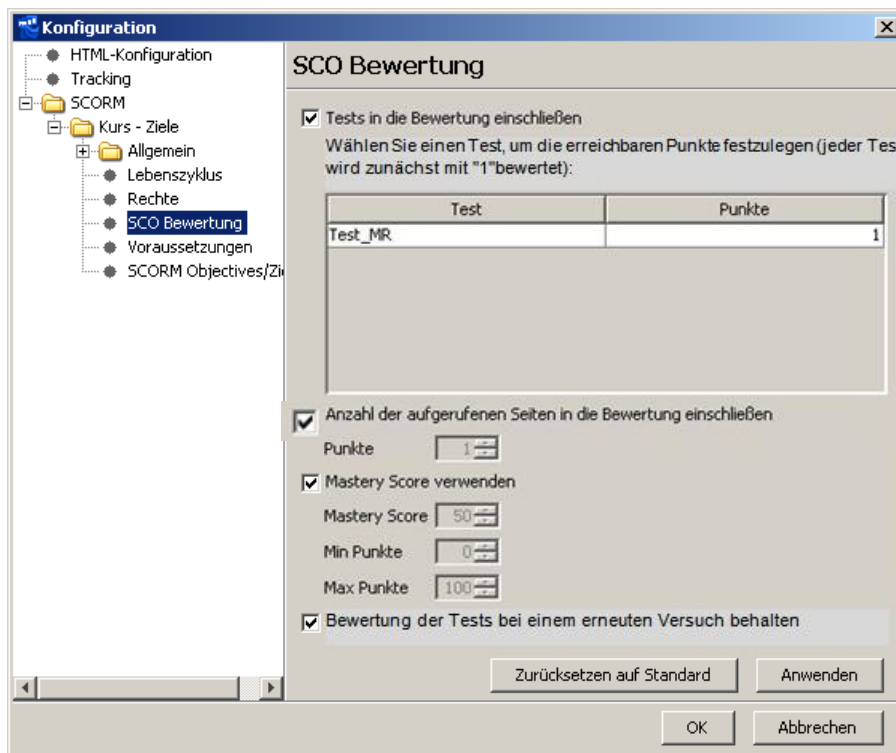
Konfiguration

HTML-Konfiguration
Tracking
SCORM
Kurs - Ziele
Allgemein
Lebenszyklus
Rechte
SCO Bewertung
Voraussetzungen
SCORM Objectives/Zi

SCO Bewertung

Tests in die Bewertung einschließen

Wählen Sie einen Test, um die erreichbaren Punkte festzulegen (jeder Tes wird zunächst mit "1"bewertet):

| Test | Punkte |
|---|---|
| Test_MR | 1 |

Anzahl der aufgerufenen Seiten in die Bewertung einschließen

Punkte 1

Mastery Score verwenden

Mastery Score 50

Min Punkte 0

Max Punkte 100

Bewertung der Tests bei einem erneuten Versuch behalten

Zurücksetzen auf Standard

Anwenden

OK

Abbrechen